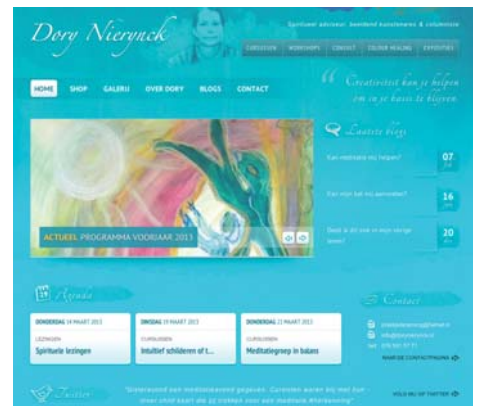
Dory Nieryck

Spiritueel adviseur, bekend kunstenares & coördinatrice

CURSUSSEN | WORKSHOPS | CONTACT | COLOUR HEALING | EXPOSITIES

HOME | SHOP | GALERIJ | OVER DORY | BLOGS | CONTACT

Creativiteit kan je helpen om in je kracht te blijven.

Laatste blogs

Kan meditatie mij helpen? 07

Kan mijn kat me aanvoelen? 16

Stelt ik dit ook in mijn vorige leven? 20

ACTUEEL PROGRAMMA VOORJAAR 2013

Agenda

DONDERDAG 14 MAART 2013
LEZINGEN
Spirituele lezingen

DINSDAG 19 MAART 2013
CURSUSSEN
Intuïtief schilderen of t...

DONDERDAG 21 MAART 2013
CURSUSSEN
Meditatiegroep in balans

Contact

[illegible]
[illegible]
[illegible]

NAAR DE CONTACTPAGINA

Twitter

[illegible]

VOLG MIJ OP TWITTER